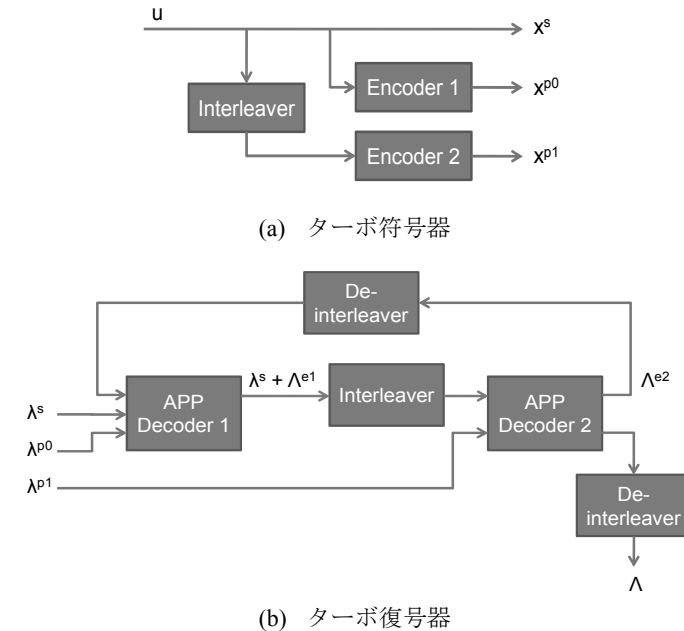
u

$x^s$

Interleaver

Encoder 1

$x^{p0}$

Encoder 2

$x^{p1}$

(a) ターボ符号器

De-interleaver

$\lambda^s$

$\lambda^{p0}$

$\lambda^{p1}$

APP Decoder 1

$\lambda^s + \Lambda^{e1}$

Interleaver

APP Decoder 2

$\Lambda^{e2}$

De-interleaver

$\Lambda$

(b) ターボ復号器